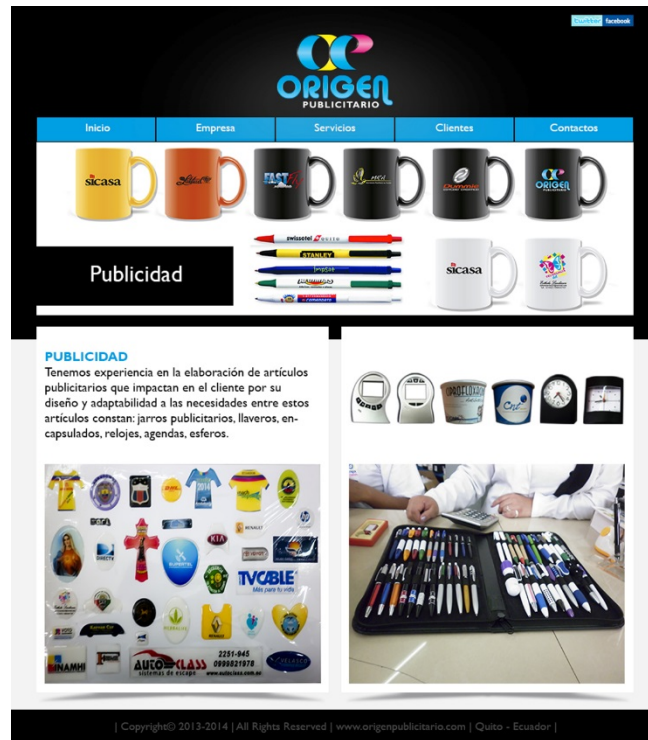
twitter facebook

ORIGEN
PUBLICITARIO

Inicio | Empresa | Servicios | Clientes | Contactos

sicasa

FAST

Dunmmie

ORIGEN

Publicidad

swissotel

STANLEY

sicasa

PUBLICIDAD

Tenemos experiencia en la elaboración de artículos publicitarios que impactan en el cliente por su diseño y adaptabilidad a las necesidades entre estos artículos constan: jarros publicitarios, llaveros, encapsulados, relojes, agendas, esferos.

DHL

KIA

TVCABLE

RENAULT

2251-945

AUTOCLASS
0999821978

| Copyright© 2013-2014 | All Rights Reserved | www.origenpublicitario.com | Quito - Ecuador |